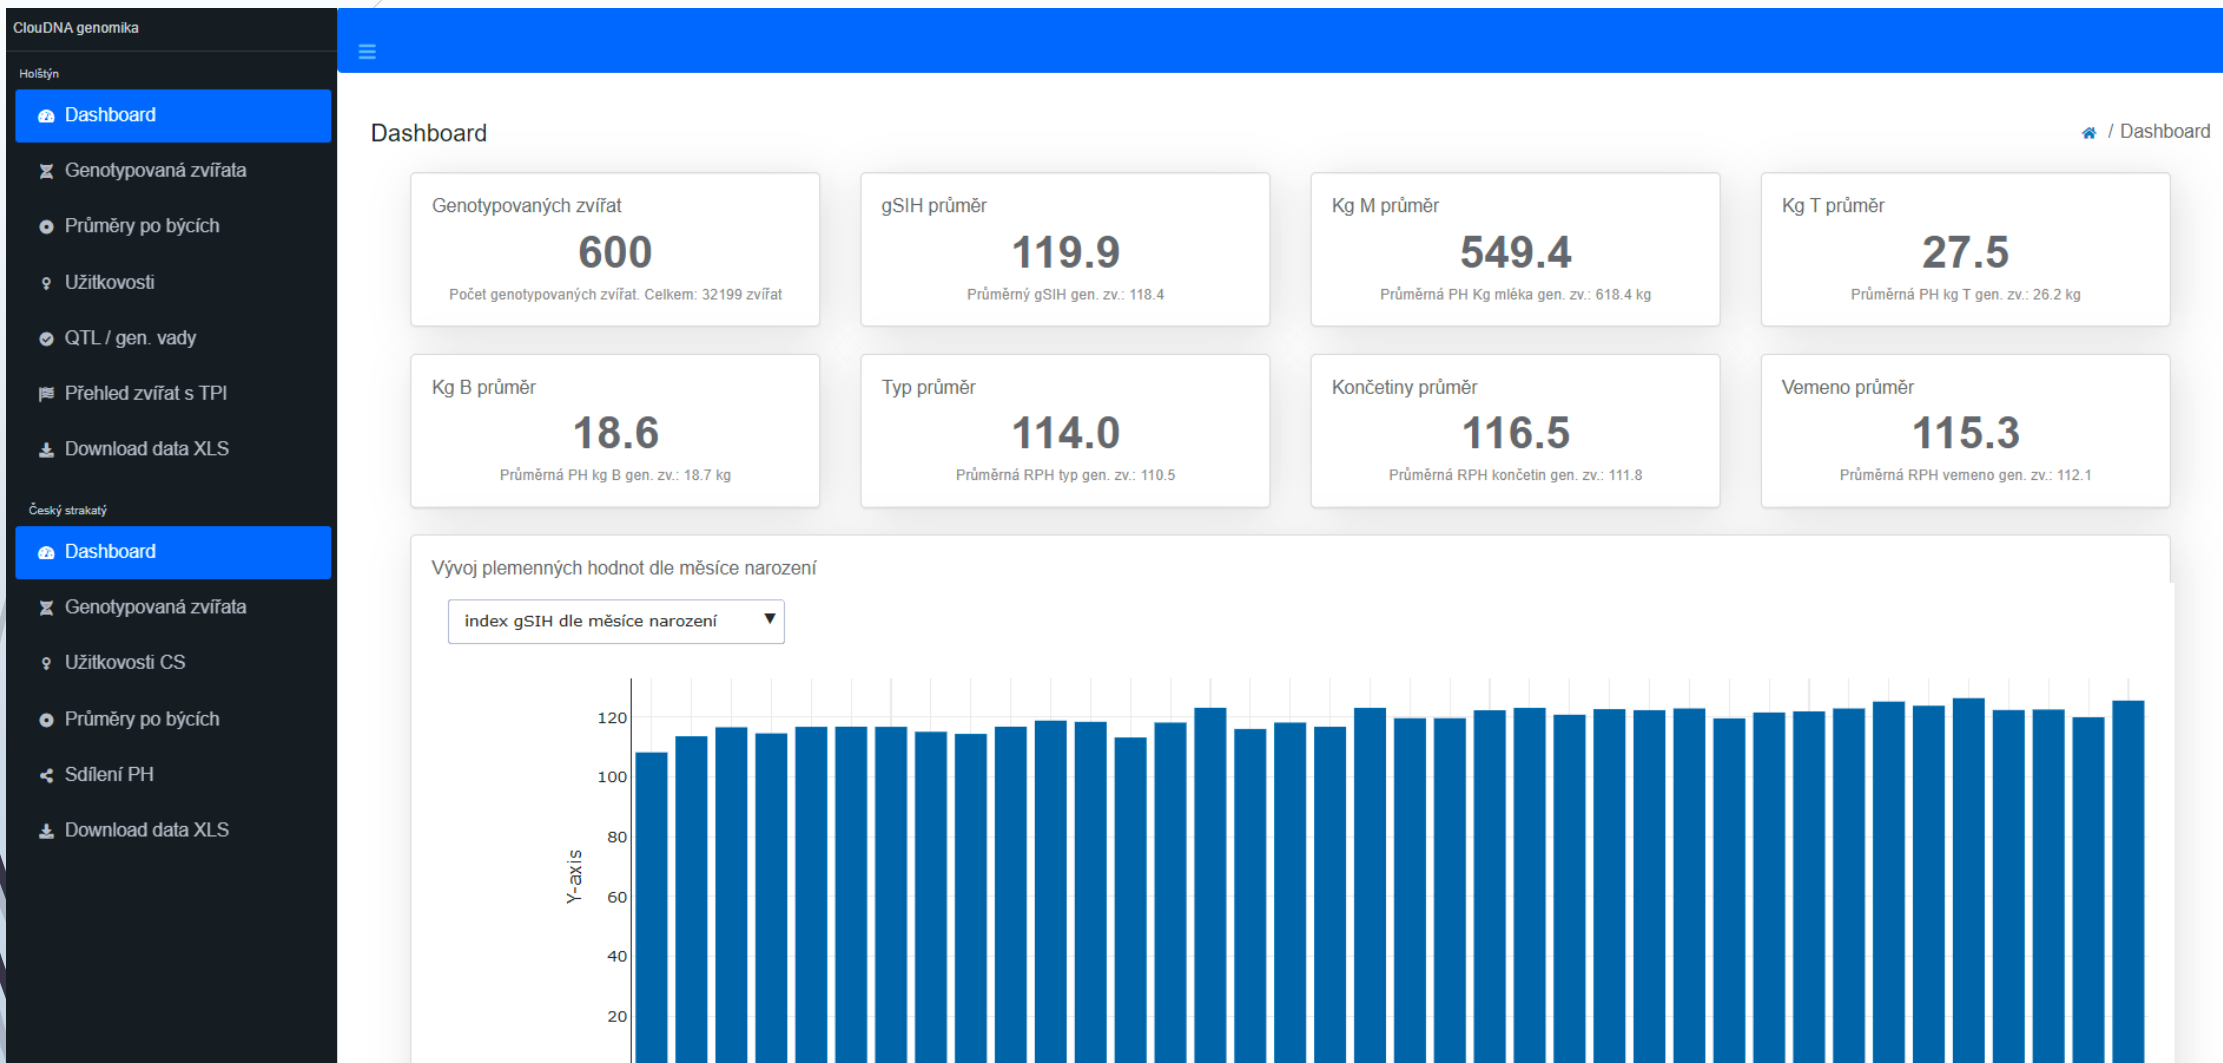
ClouDNA genomika

Holštýn

Dashboard

Genotypovaná zvířata

Průměry po býcích

Užitkovosti

QTL / gen. vady

Přehled zvířat s TPI

Download data XLS

Český strakatý

Dashboard

Genotypovaná zvířata

Užitkovosti CS

Průměry po býcích

Sdílení PH

Download data XLS

≡

Dashboard

/ Dashboard

Genotypovaných zvířat
600
Počet genotypovaných zvířat. Celkem: 32199 zvířat

gSIH průměr
119.9
Průměrný gSIH gen. zv.: 118.4

Kg M průměr
549.4
Průměrná PH Kg mléka gen. zv.: 618.4 kg

Kg T průměr
27.5
Průměrná PH kg T gen. zv.: 26.2 kg

Kg B průměr
18.6
Průměrná PH kg B gen. zv.: 18.7 kg

Typ průměr
114.0
Průměrná RPH typ gen. zv.: 110.5

Končetiny průměr
116.5
Průměrná RPH končetin gen. zv.: 111.8

Vemeno průměr
115.3
Průměrná RPH vemeno gen. zv.: 112.1

Vývoj plemenných hodnot dle měsíce narození

index gSIH dle měsíce narození ▼

Y-axis

120
100
80
60
40
20